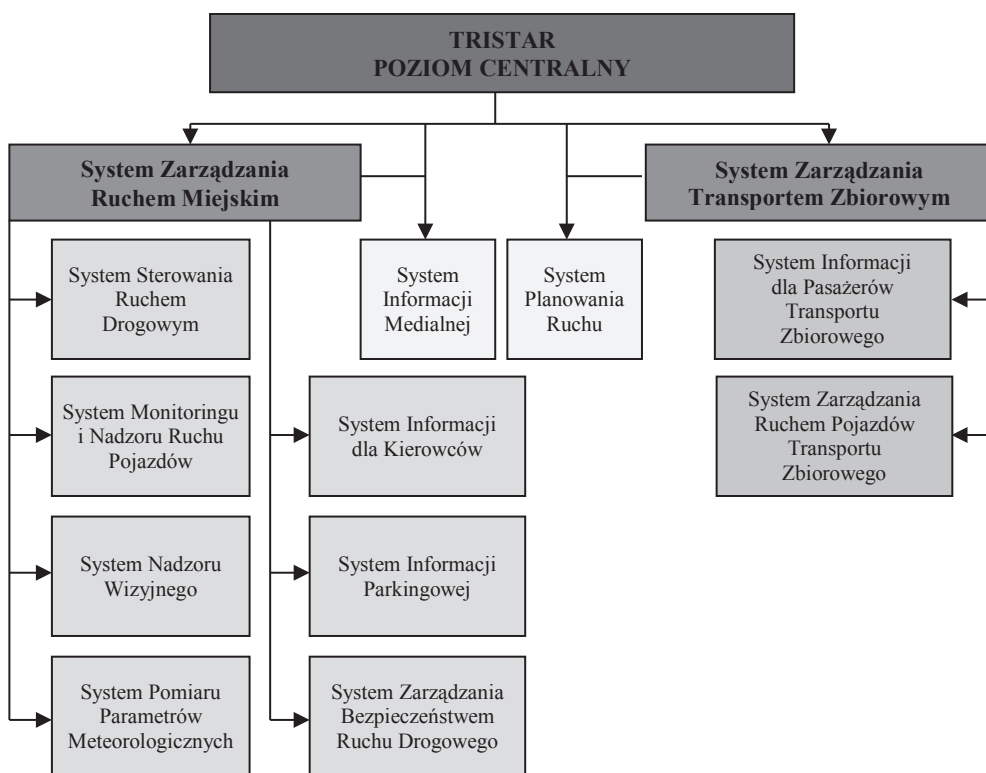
TRISTAR
POZIOM CENTRALNY

System Zarządzania Ruchem Miejskim

System Informacji Medialnej

System Planowania Ruchu

System Zarządzania Transportem Zbiorowym

System Sterowania Ruchem Drogowym

System Monitoringu i Nadzoru Ruchu Pojazdów

System Nadzoru Wizyjnego

System Pomiaru Parametrów Meteorologicznych

System Informacji dla Kierowców

System Informacji Parkingowej

System Zarządzania Bezpieczeństwem Ruchu Drogowego

System Informacji dla Pasażerów Transportu Zbiorowego

System Zarządzania Ruchem Pojazdów Transportu Zbiorowego